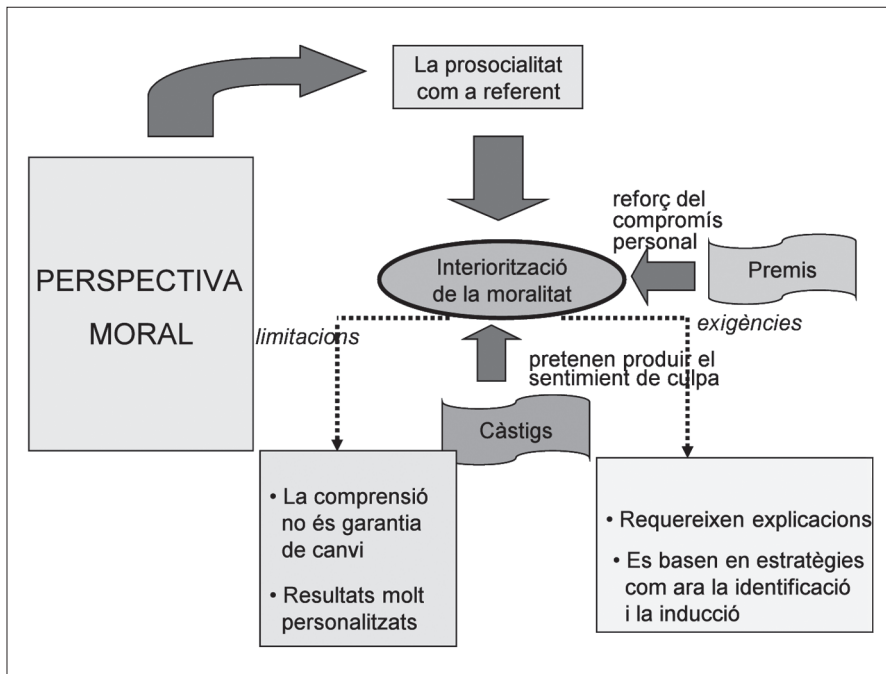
La prosocialitat com a referent

PERSPECTIVA MORAL

reforç del compromís personal

Interiorització de la moralitat

Premis

limitacions

exigències

pretenen produir el sentiment de culpa

Càstigs

• La comprensió no és garantia de canvi
• Resultats molt personalitzats

• Requereixen explicacions
• Es basen en estratègies com ara la identificació i la inducció